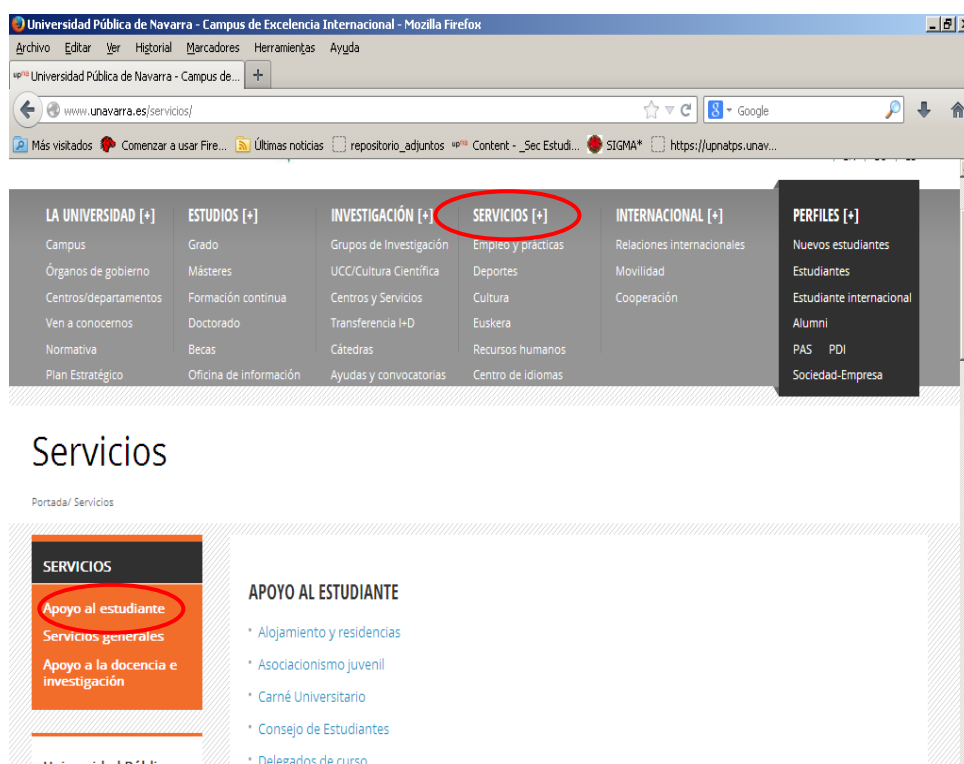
Universidad Pública de Navarra - Campus de Excelencia Internacional - Mozilla Firefox

Archivo Editar Ver Historial Marcadores Herramientas Ayuda

Universidad Pública de Navarra - Campus de... +

www.unavarra.es/servicios/

Google

Más visitados Comenzar a usar Fire... Últimas noticias repositorio_adjuntos Content - _Sec Estudi... SIGMA* https://upnatps.unav...

LA UNIVERSIDAD [+]
Campus
Órganos de gobierno
Centros/departamentos
Ven a conocernos
Normativa
Plan Estratégico

ESTUDIOS [+]
Grado
Másteres
Formación continua
Doctorado
Becas
Oficina de información

INVESTIGACIÓN [+]
Grupos de Investigación
UCC/Cultura Científica
Centros y Servicios
Transferencia I+D
Cátedras
Ayudas y convocatorias

SERVICIOS [+]
Empleo y prácticas
Deportes
Cultura
Euskera
Recursos humanos
Centro de idiomas

INTERNACIONAL [+]
Relaciones internacionales
Movilidad
Cooperación

PERFILES [+]
Nuevos estudiantes
Estudiantes
Estudiante internacional
Alumni
PAS PDI
Sociedad-Empresa

Servicios

Portada/ Servicios

SERVICIOS
Apoyo al estudiante
Servicios generales
Apoyo a la docencia e investigación

APOYO AL ESTUDIANTE
Alojamiento y residencias
Asociacionismo juvenil
Carné Universitario
Consejo de Estudiantes
Delegados de curso